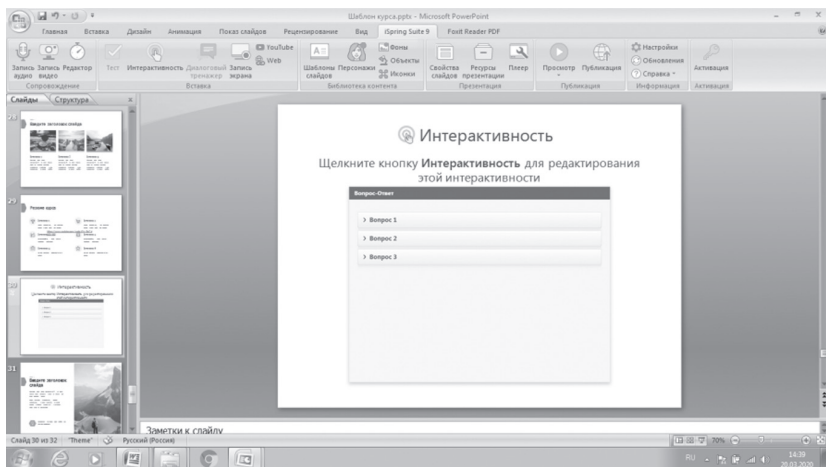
Шаблон курса.pptx - Microsoft PowerPoint

Главная Вставка Дизайн Анимация Показ слайдов Рецензирование Вид iSpring Suite 9 Foxit Reader PDF

Запись аудио Запись видео Редактор Тест Интерактивность Диалоговый тренажер Запись экрана YouTube Web Шаблоны слайдов Персонажи Фоны Объекты Иконки Свойства слайдов Ресурсы презентации Плеер Просмотр Публикация Настройки Обновления Справка Активация

Сопровождение Вставка Библиотека контента Презентация Публикация Информация Активация

Слайды Структура

28

Введите заголовок слайда

29

Ролевые задачи

30

Интерактивность

31

Введите заголовок слайда

Интерактивность

Щелкните кнопку **Интерактивность** для редактирования этой интерактивности

Вопрос-Ответ

› Вопрос 1

› Вопрос 2

› Вопрос 3

Заметки к слайду

Слайд 30 из 32 "Theme" Русский (Россия)

70%

RU 14:39 26.03.2020